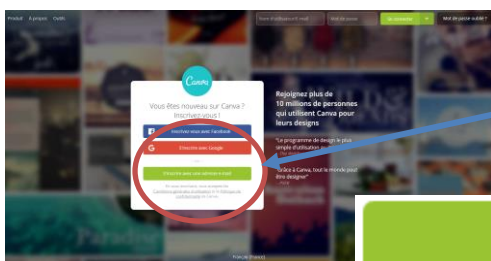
Produit À propos Outils

Mot de passe oublié ?

Se connecter

Canva

Vous êtes nouveau sur Canva ? Inscrivez-vous !

Inscrivez-vous avec Facebook

G S'inscrire avec Google

S'inscrire avec une adresse e-mail

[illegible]

Rejoignez plus de 10 millions de personnes qui utilisent Canva pour leurs designs

"Le programme de design le plus simple d'utilisation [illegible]"

"Grâce à Canva, tout le monde peut être designer"

Français (France)